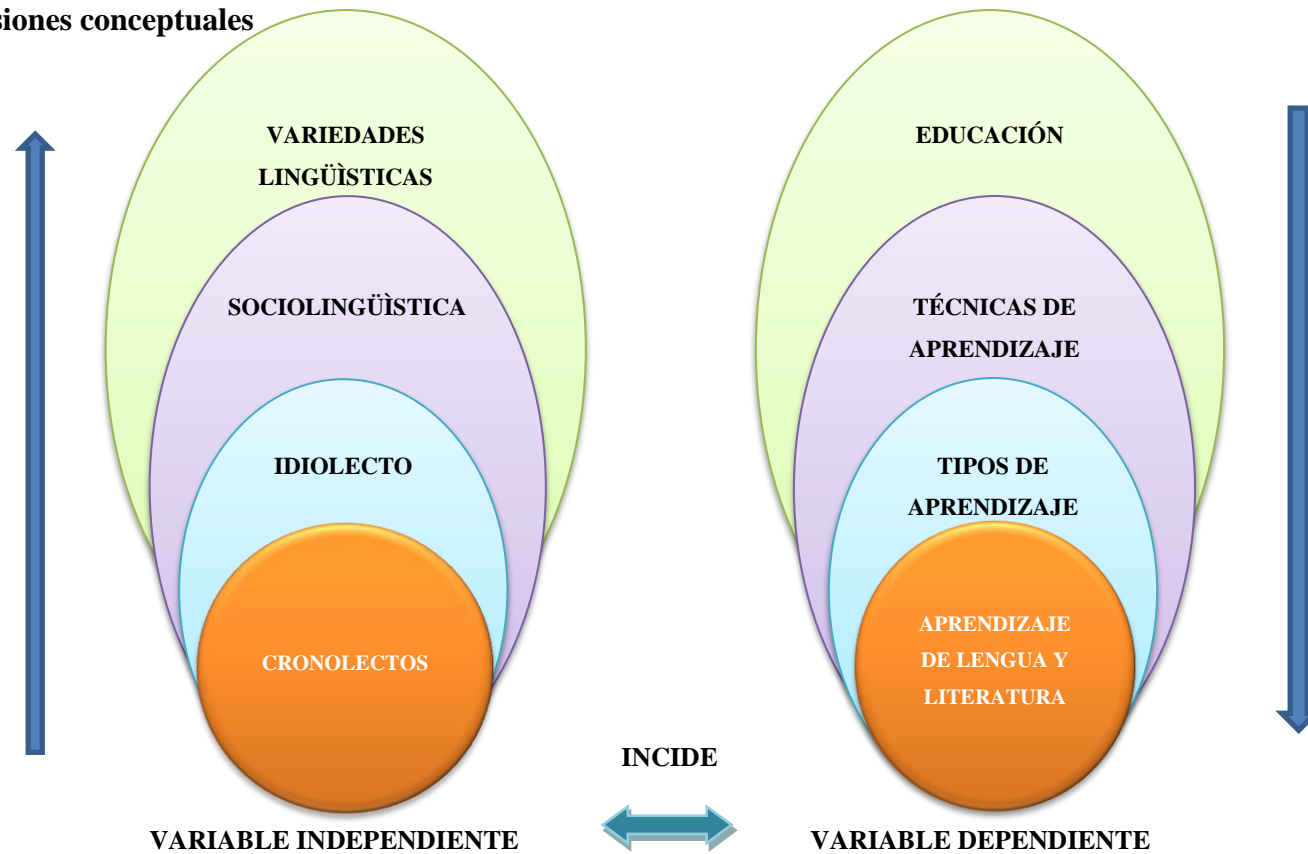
siones conceptuales

VARIEDADES LINGÜÌSTICAS

SOCIOLINGÜÌSTICA

IDIOLECTO

CRONOLECTOS

EDUCACIÓN

TÉCNICAS DE APRENDIZAJE

TIPOS DE APRENDIZAJE

APRENDIZAJE DE LENGUA Y LITERATURA

INCIDE

VARIABLE INDEPENDIENTE

VARIABLE DEPENDIENTE